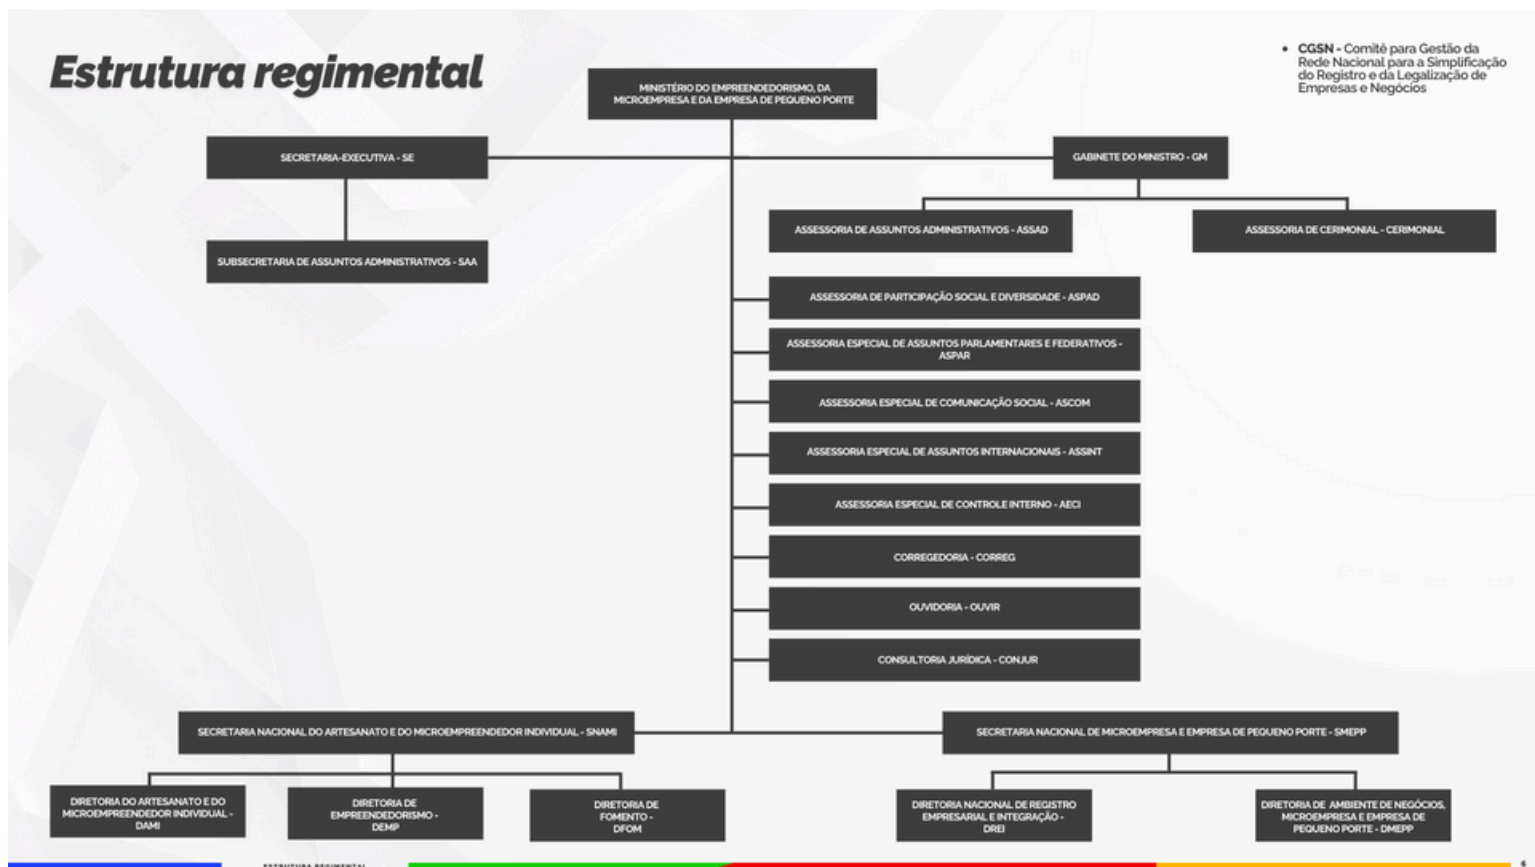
Estrutura regimental

• CGSN - Comitê para Gestão da Rede Nacional para a Simplificação do Registro e da Legalização de Empresas e Negócios

MINISTÉRIO DO EMPREENDEDORISMO, DA MICROEMPRESA E DA EMPRESA DE PEQUENO PORTE

SECRETARIA-EXECUTIVA - SE

GABINETE DO MINISTRO - GM

SUBSECRETARIA DE ASSUNTOS ADMINISTRATIVOS - SAA

ASSESSORIA DE ASSUNTOS ADMINISTRATIVOS - ASSAD

ASSESSORIA DE CERIMONIAL - CERIMONIAL

ASSESSORIA DE PARTICIPAÇÃO SOCIAL E DIVERSIDADE - ASPAD

ASSESSORIA ESPECIAL DE ASSUNTOS PARLAMENTARES E FEDERATIVOS - ASPAR

ASSESSORIA ESPECIAL DE COMUNICAÇÃO SOCIAL - ASCOM

ASSESSORIA ESPECIAL DE ASSUNTOS INTERNACIONAIS - ASSINT

ASSESSORIA ESPECIAL DE CONTROLE INTERNO - AECI

CORREGEDORIA - CORREG

OUVIDORIA - OUVIR

CONSULTORIA JURÍDICA - CONJUR

SECRETARIA NACIONAL DO ARTESANATO E DO MICROEMPREENDEDOR INDIVIDUAL - SNAMI

SECRETARIA NACIONAL DE MICROEMPRESA E EMPRESA DE PEQUENO PORTE - SMEPP

DIRETORIA DO ARTESANATO E DO MICROEMPREENDEDOR INDIVIDUAL - DAMI

DIRETORIA DE EMPREENDEDORISMO - DEMP

DIRETORIA DE FOMENTO - DFOM

DIRETORIA NACIONAL DE REGISTRO EMPRESARIAL E INTEGRAÇÃO - DREI

DIRETORIA DE AMBIENTE DE NEGÓCIOS, MICROEMPRESA E EMPRESA DE PEQUENO PORTE - DMEPP

ESTRUTURA REGIMENTAL

6